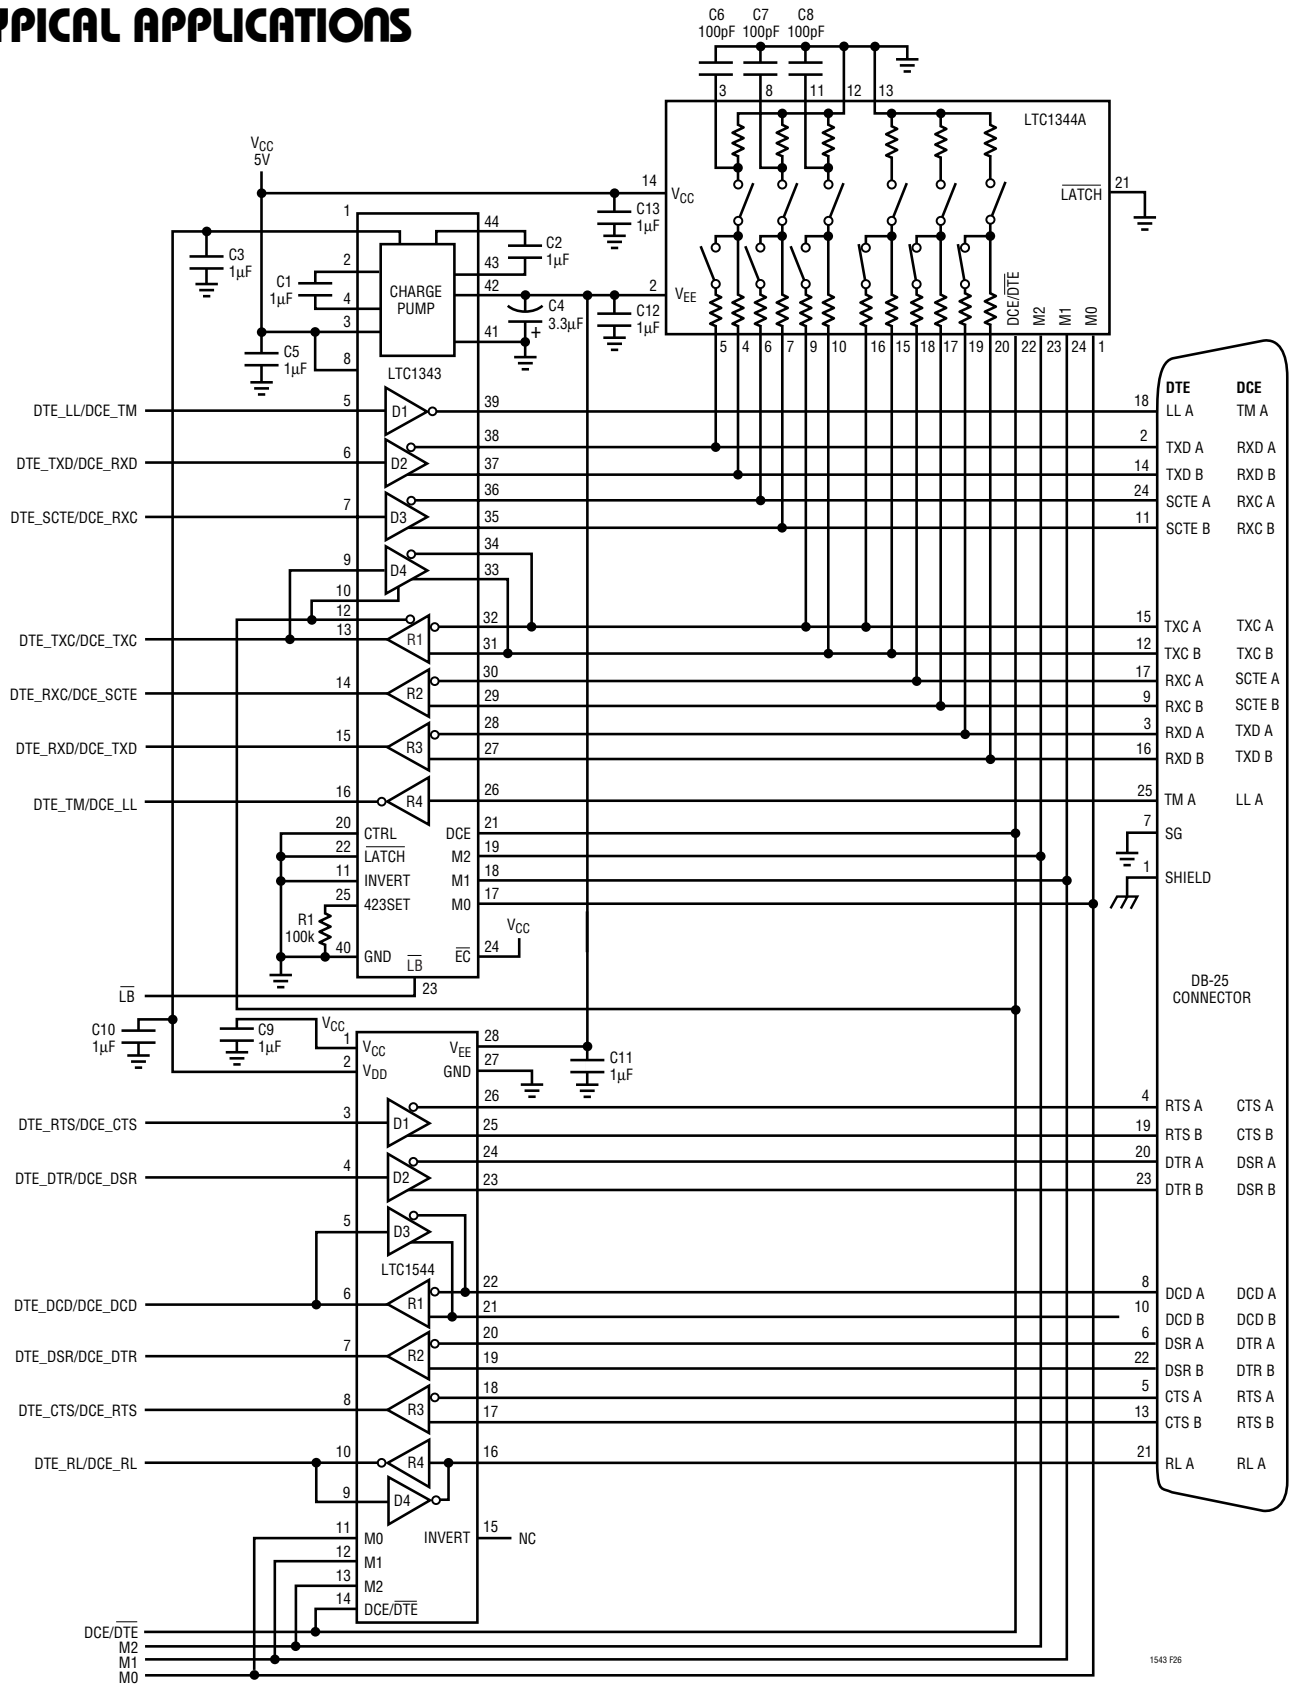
YPICAL APPLICATIONS

C6 100pF C7 100pF C8 100pF

3 8 11 12 13

LTC1344A

14 $V_{CC}$

C13 1μF

$\overline{LATCH}$ 21

2 $V_{EE}$

C12 1μF

DCE/$\overline{DTE}$ M2 M1 M0

5 4 6 7 9 10 16 15 18 17 19 20 22 23 24 1

$V_{CC}$ 5V

1 44

C3 1μF

C2 1μF

2 43

C1 1μF

4 CHARGE PUMP 42

3 41

C4 3.3μF

C5 1μF

8

LTC1343

DTE_LL/DCE_TM 5 D1 39

38

DTE_TXD/DCE_RXD 6 D2 37

36

DTE_SCTE/DCE_RXC 7 D3 35

34

9 D4 33

10

12

DTE_TXC/DCE_TXC 13 R1 32 31

30

DTE_RXC/DCE_SCTE 14 R2 29

28

DTE_RXD/DCE_TXD 15 R3 27

DTE_TM/DCE_LL 16 R4 26

20 CTRL DCE 21

22 $\overline{LATCH}$ M2 19

11 INVERT M1 18

25 423SET M0 17

R1 100k

40 GND $\overline{LB}$ $\overline{EC}$ 24 $V_{CC}$

23

$\overline{LB}$

C10 1μF

C9 1μF

$V_{CC}$

1 $V_{CC}$ $V_{EE}$ 28

2 $V_{DD}$ GND 27

C11 1μF

26

DTE_RTS/DCE_CTS 3 D1 25

24

DTE_DTR/DCE_DSR 4 D2 23

5 D3

LTC1544

22

DTE_DCD/DCE_DCD 6 R1 21

20

DTE_DSR/DCE_DTR 7 R2 19

18

DTE_CTS/DCE_RTS 8 R3 17

DTE_RL/DCE_RL 10 R4 16

9 D4

11 M0 INVERT 15 NC

12 M1

13 M2

14 DCE/$\overline{DTE}$

DCE/$\overline{DTE}$
M2
M1
M0

| | DTE | DCE |
|---|---|---|
| 18 | LL A | TM A |
| 2 | TXD A | RXD A |
| 14 | TXD B | RXD B |
| 24 | SCTE A | RXC A |
| 11 | SCTE B | RXC B |
| 15 | TXC A | TXC A |
| 12 | TXC B | TXC B |
| 17 | RXC A | SCTE A |
| 9 | RXC B | SCTE B |
| 3 | RXD A | TXD A |
| 16 | RXD B | TXD B |
| 25 | TM A | LL A |
| 7 | SG | |
| 1 | SHIELD | |
| 4 | RTS A | CTS A |
| 19 | RTS B | CTS B |
| 20 | DTR A | DSR A |
| 23 | DTR B | DSR B |
| 8 | DCD A | DCD A |
| 10 | DCD B | DCD B |
| 6 | DSR A | DTR A |
| 22 | DSR B | DTR B |
| 5 | CTS A | RTS A |
| 13 | CTS B | RTS B |
| 21 | RL A | RL A |

DB-25 CONNECTOR

1543 F26